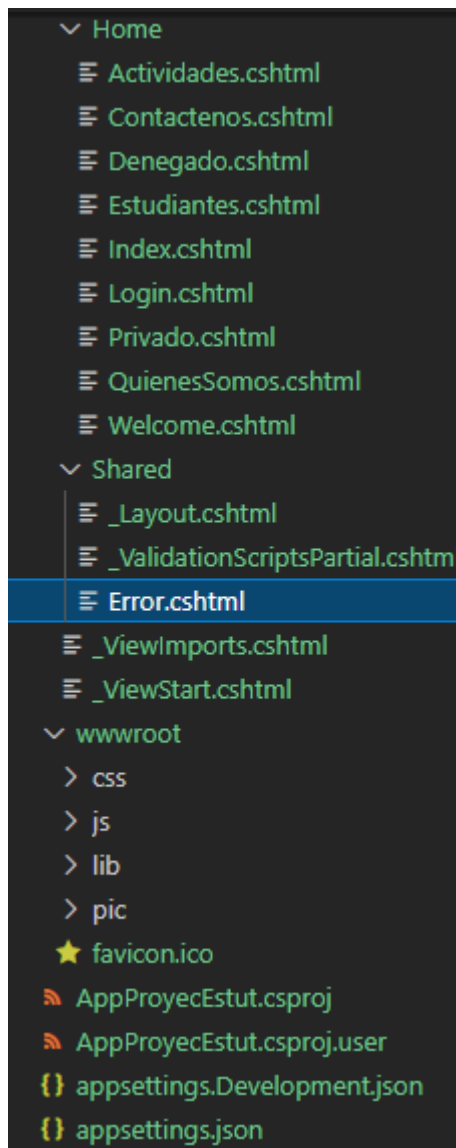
Home
Actividades.cshtml
Contactenos.cshtml
Denegado.cshtml
Estudiantes.cshtml
Index.cshtml
Login.cshtml
Privado.cshtml
QuienesSomos.cshtml
Welcome.cshtml
Shared
_Layout.cshtml
_ValidationScriptsPartial.cshtm
Error.cshtml
_ViewImports.cshtml
_ViewStart.cshtml
wwwroot
css
js
lib
pic
favicon.ico
AppProyecEstut.csproj
AppProyecEstut.csproj.user
appsettings.Development.json
appsettings.json